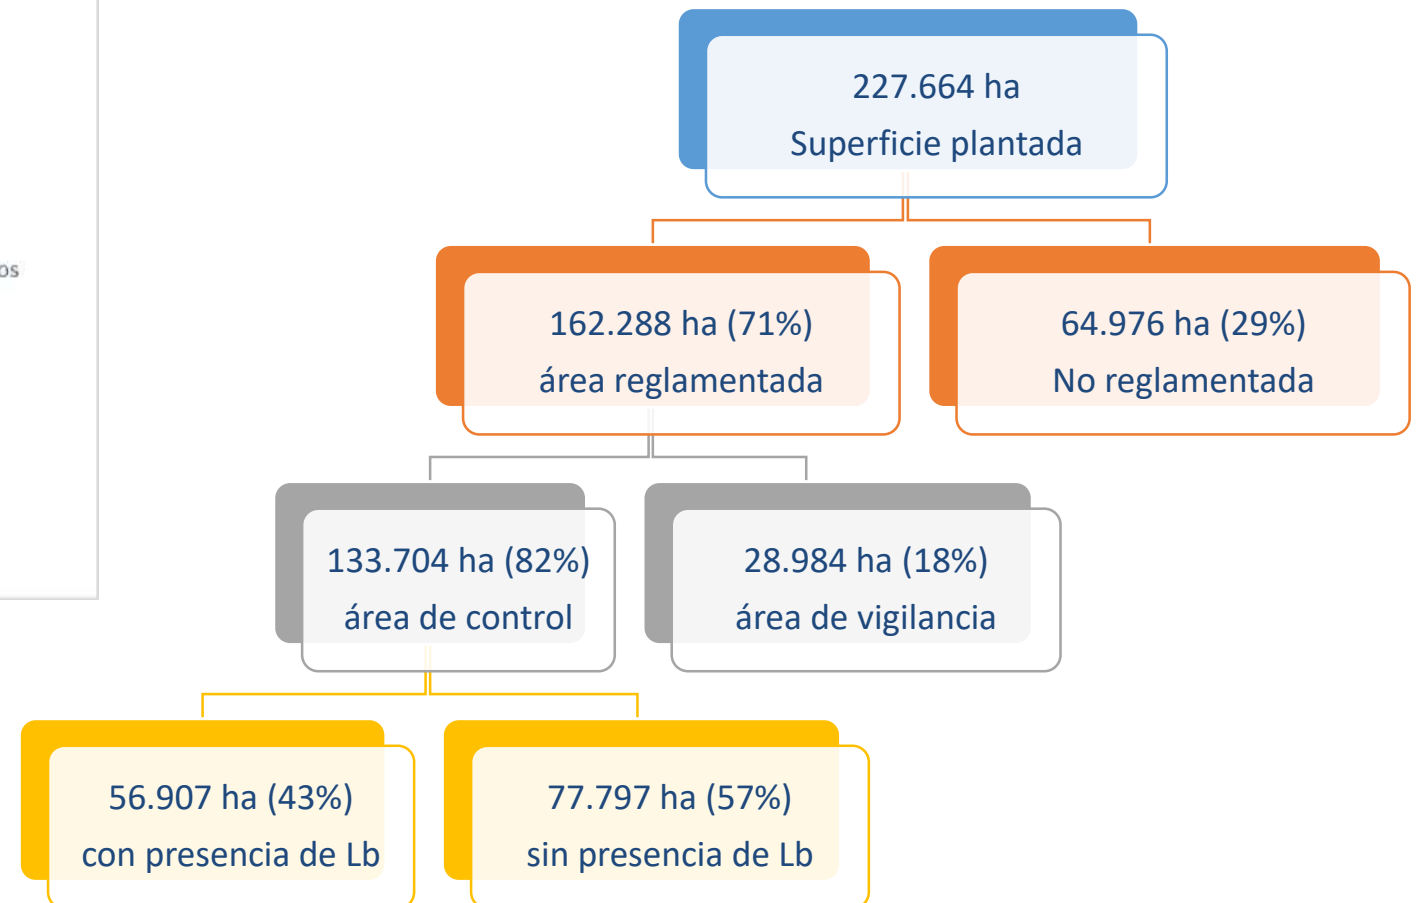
os

227.664 ha
Superficie plantada

162.288 ha (71%)
área reglamentada

64.976 ha (29%)
No reglamentada

133.704 ha (82%)
área de control

28.984 ha (18%)
área de vigilancia

56.907 ha (43%)
con presencia de Lb

77.797 ha (57%)
sin presencia de Lb